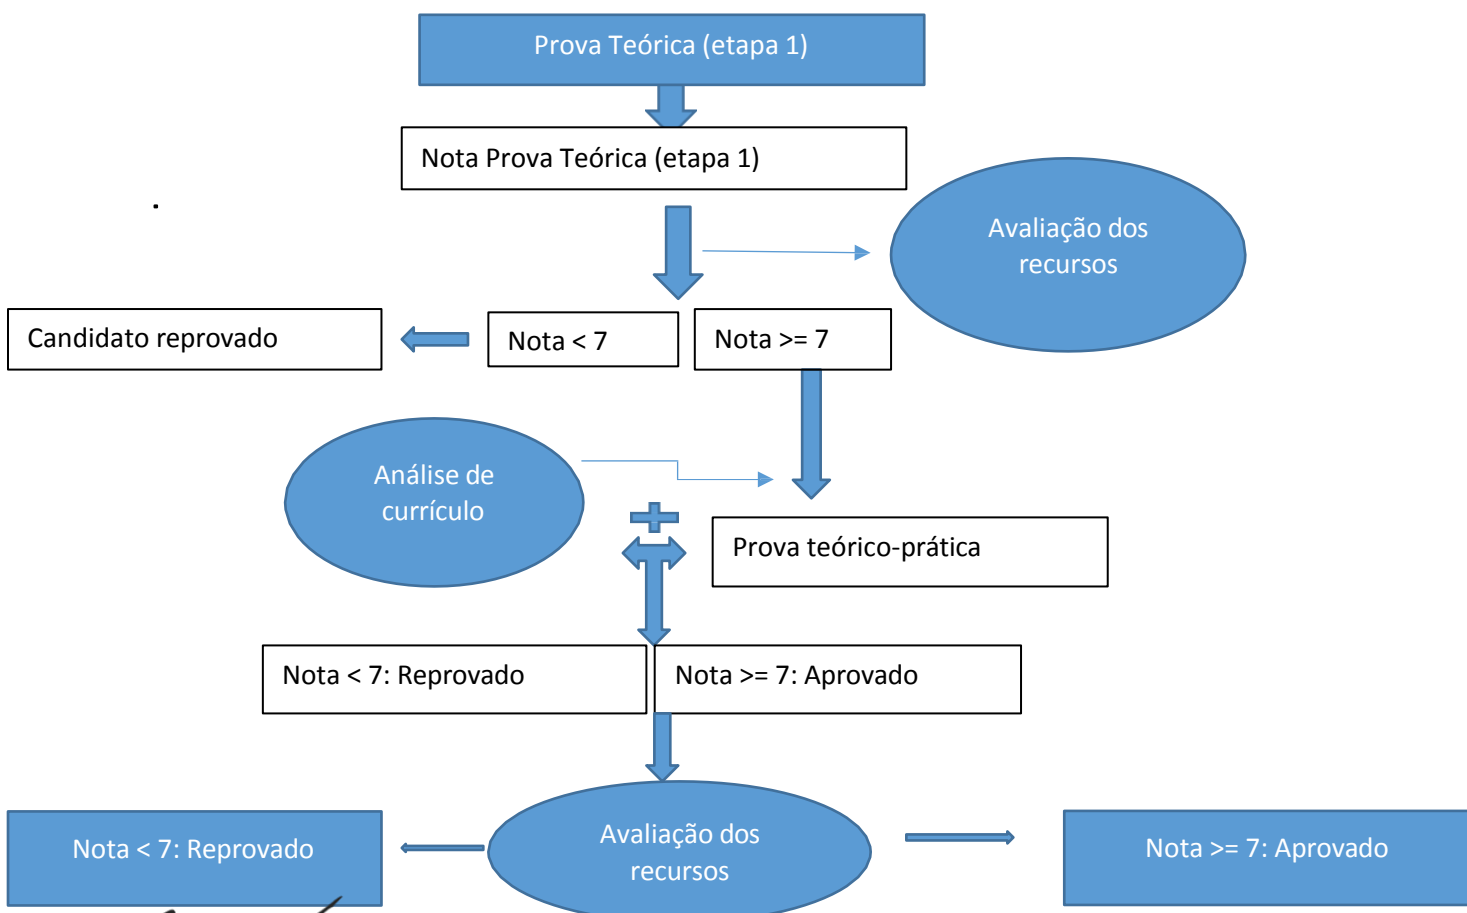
Prova Teórica (etapa 1)

Nota Prova Teórica (etapa 1)

Avaliação dos recursos

Candidato reprovado

Nota < 7

Nota >= 7

Análise de currículo

Prova teórico-prática

Nota < 7: Reprovado

Nota >= 7: Aprovado

Nota < 7: Reprovado

Avaliação dos recursos

Nota >= 7: Aprovado